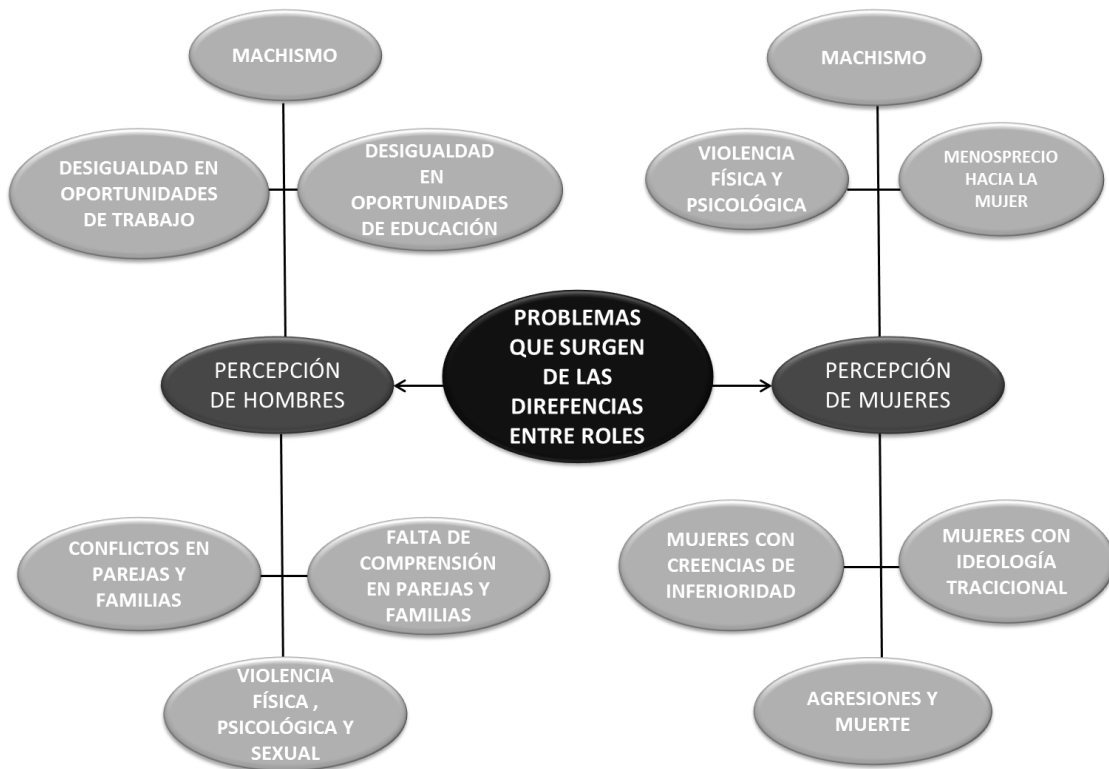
MACHISMO

DESIGUALDAD EN OPORTUNIDADES DE TRABAJO

DESIGUALDAD EN OPORTUNIDADES DE EDUCACIÓN

MACHISMO

VIOLENCIA FÍSICA Y PSICOLÓGICA

MENOSPRECIO HACIA LA MUJER

PERCEPCIÓN DE HOMBRES

PROBLEMAS QUE SURGEN DE LAS DIREFENCIAS ENTRE ROLES

PERCEPCIÓN DE MUJERES

CONFLICTOS EN PAREJAS Y FAMILIAS

FALTA DE COMPRENSIÓN EN PAREJAS Y FAMILIAS

VIOLENCIA FÍSICA , PSICOLÓGICA Y SEXUAL

MUJERES CON CREENCIAS DE INFERIORIDAD

MUJERES CON IDEOLOGÍA TRACICIONAL

AGRESIONES Y MUERTE